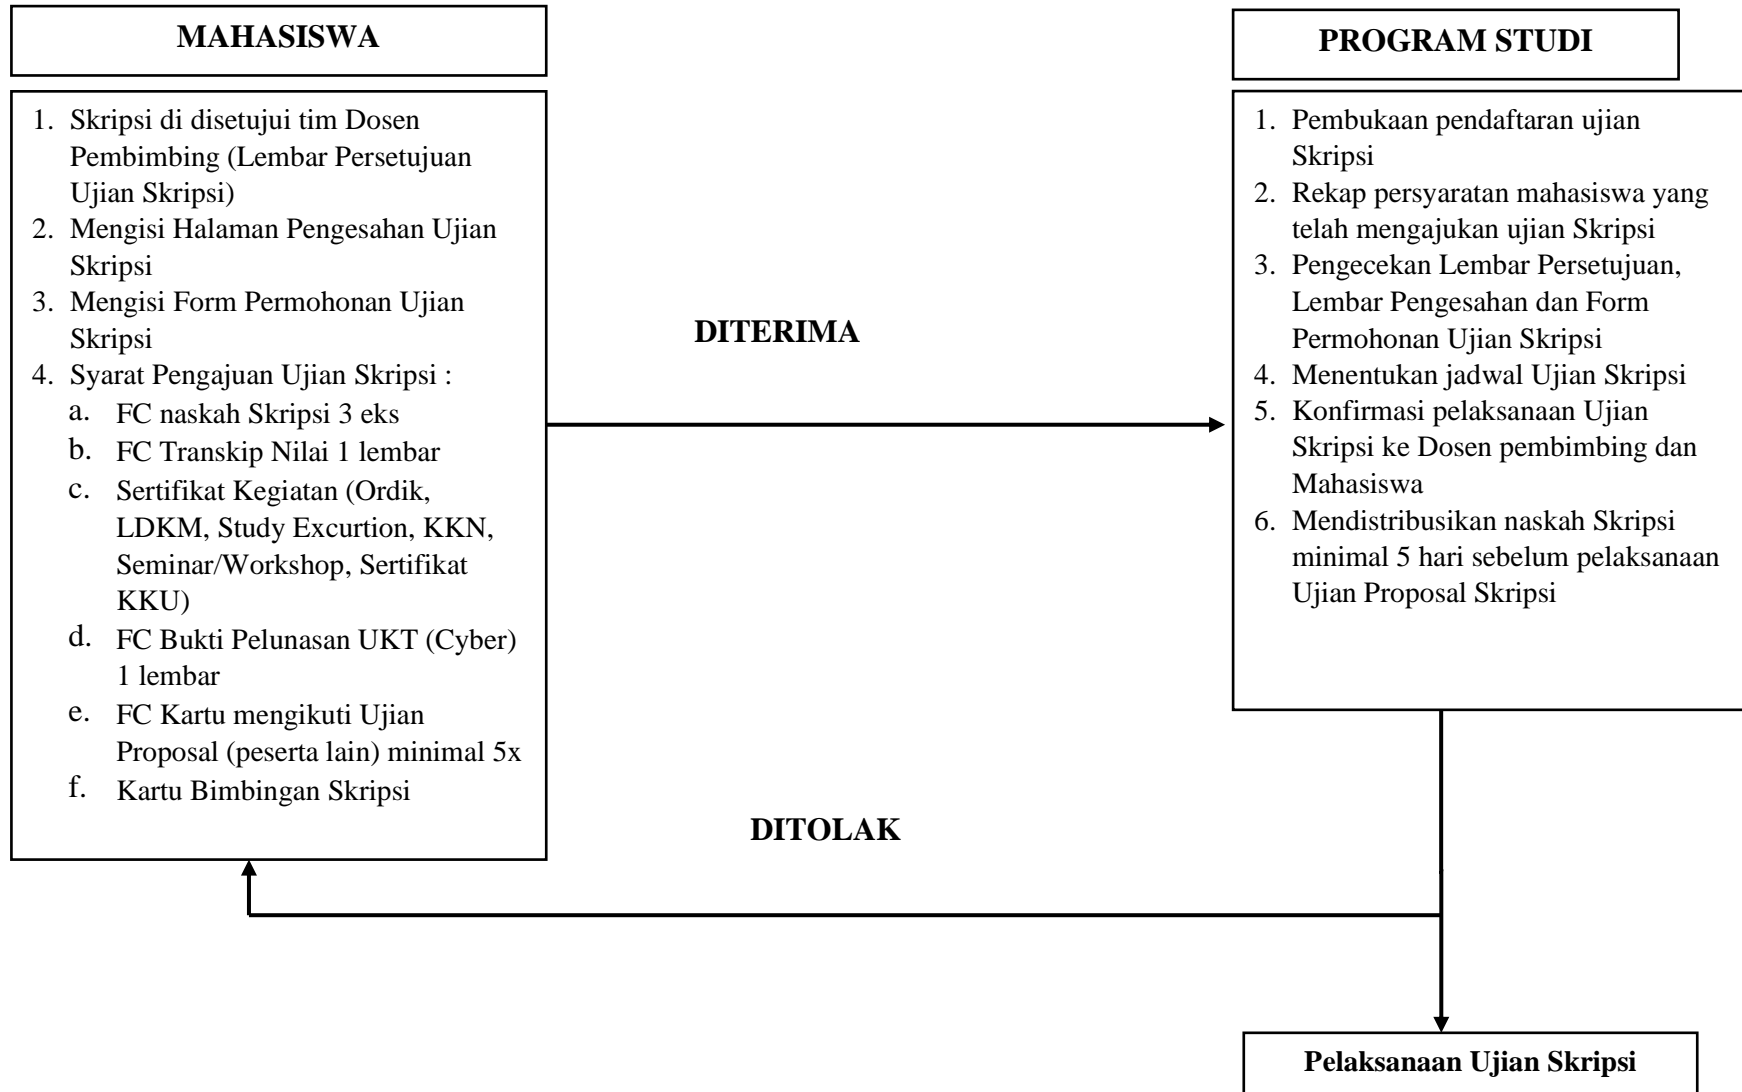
MAHASISWA

1. Skripsi di disetujui tim Dosen Pembimbing (Lembar Persetujuan Ujian Skripsi)
2. Mengisi Halaman Pengesahan Ujian Skripsi
3. Mengisi Form Permohonan Ujian Skripsi
4. Syarat Pengajuan Ujian Skripsi :
a. FC naskah Skripsi 3 eks
b. FC Transkip Nilai 1 lembar
c. Sertifikat Kegiatan (Ordik, LDKM, Study Excurtion, KKN, Seminar/Workshop, Sertifikat KKU)
d. FC Bukti Pelunasan UKT (Cyber) 1 lembar
e. FC Kartu mengikuti Ujian Proposal (peserta lain) minimal 5x
f. Kartu Bimbingan Skripsi

DITERIMA

PROGRAM STUDI

1. Pembukaan pendaftaran ujian Skripsi
2. Rekap persyaratan mahasiswa yang telah mengajukan ujian Skripsi
3. Pengecekan Lembar Persetujuan, Lembar Pengesahan dan Form Permohonan Ujian Skripsi
4. Menentukan jadwal Ujian Skripsi
5. Konfirmasi pelaksanaan Ujian Skripsi ke Dosen pembimbing dan Mahasiswa
6. Mendistribusikan naskah Skripsi minimal 5 hari sebelum pelaksanaan Ujian Proposal Skripsi

DITOLAK

Pelaksanaan Ujian Skripsi